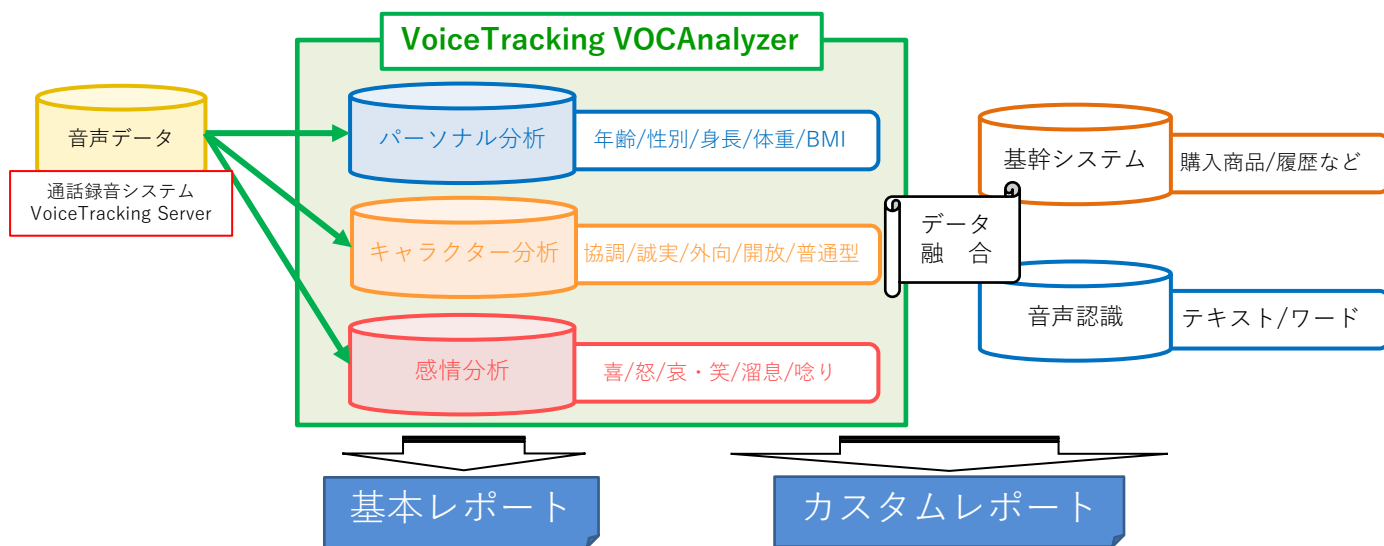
VoiceTracking VOCAnalyzer

音声データ

通話録音システム
VoiceTracking Server

パーソナル分析
年齢/性別/身長/体重/BMI

キャラクター分析
協調/誠実/外向/開放/普通型

感情分析
喜/怒/哀・笑/溜息/唸り

基幹システム
購入商品/履歴など

データ
融　合

音声認識
テキスト/ワード

基本レポート

カスタムレポート